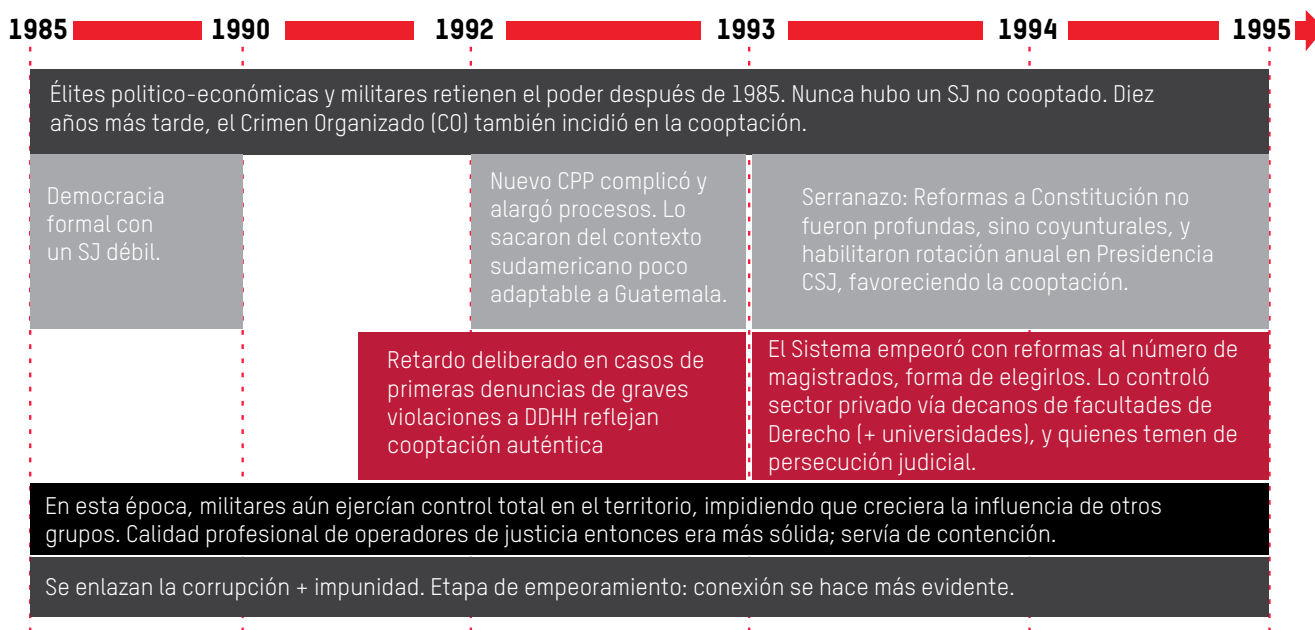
1985 1990 1992 1993 1994 1995

Élites politico-económicas y militares retienen el poder después de 1985. Nunca hubo un SJ no cooptado. Diez años más tarde, el Crimen Organizado (CO) también incidió en la cooptación.

Democracia formal con un SJ débil.

Nuevo CPP complicó y alargó procesos. Lo sacaron del contexto sudamericano poco adaptable a Guatemala.

Serranazo: Reformas a Constitución no fueron profundas, sino coyunturales, y habilitaron rotación anual en Presidencia CSJ, favoreciendo la cooptación.

Retardo deliberado en casos de primeras denuncias de graves violaciones a DDHH reflejan cooptación auténtica

El Sistema empeoró con reformas al número de magistrados, forma de elegirlos. Lo controló sector privado vía decanos de facultades de Derecho (+ universidades), y quienes temen de persecución judicial.

En esta época, militares aún ejercían control total en el territorio, impidiendo que creciera la influencia de otros grupos. Calidad profesional de operadores de justicia entonces era más sólida; servía de contención.

Se enlazan la corrupción + impunidad. Etapa de empeoramiento: conexión se hace más evidente.